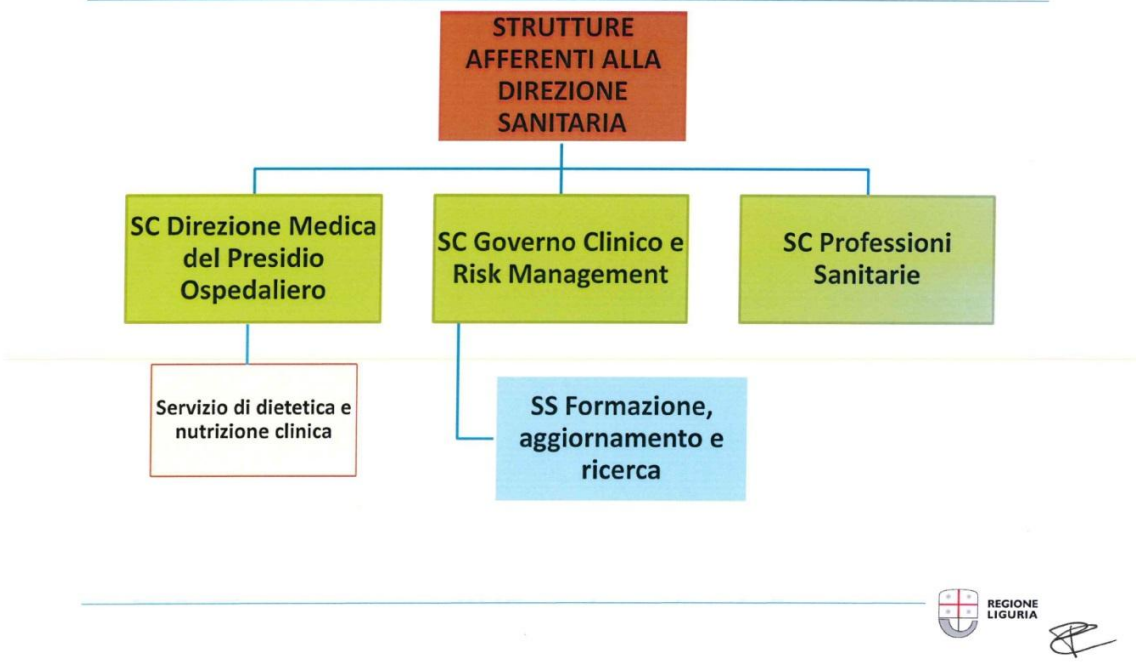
STRUTTURE AFFERENTI ALLA DIREZIONE SANITARIA

SC Direzione Medica del Presidio Ospedaliero

SC Governo Clinico e Risk Management

SC Professioni Sanitarie

Servizio di dietetica e nutrizione clinica

SS Formazione, aggiornamento e ricerca

REGIONE LIGURIA